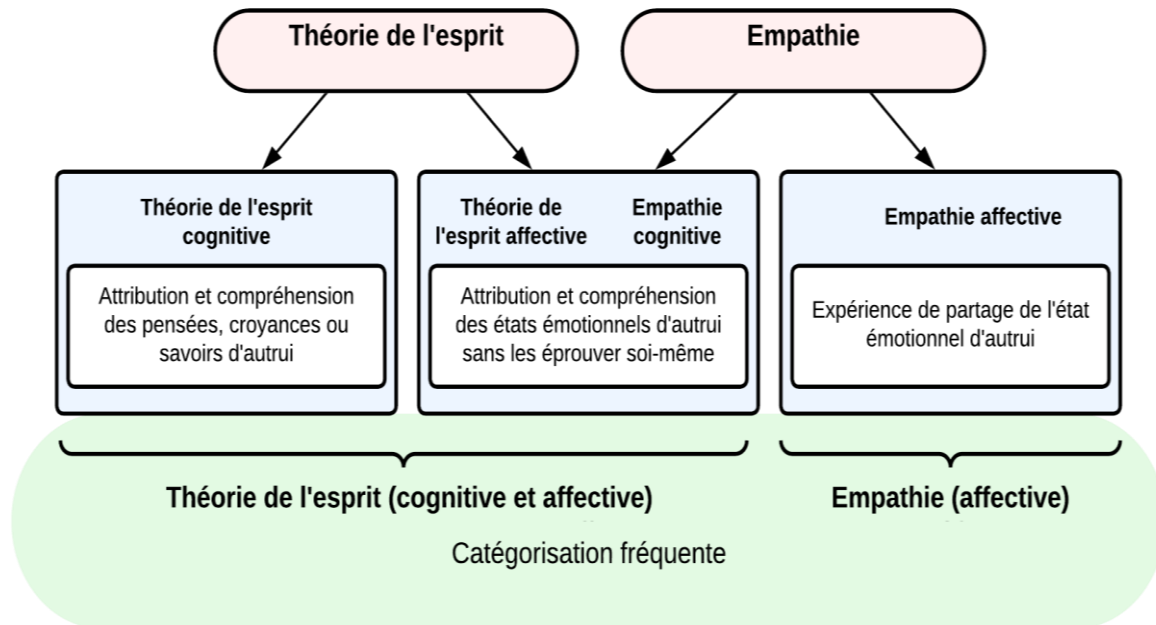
Théorie de l'esprit

Empathie

Théorie de l'esprit cognitive

Attribution et compréhension des pensées, croyances ou savoirs d'autrui

Théorie de l'esprit affective

Empathie cognitive

Attribution et compréhension des états émotionnels d'autrui sans les éprouver soi-même

Empathie affective

Expérience de partage de l'état émotionnel d'autrui

Théorie de l'esprit (cognitive et affective)

Empathie (affective)

Catégorisation fréquente